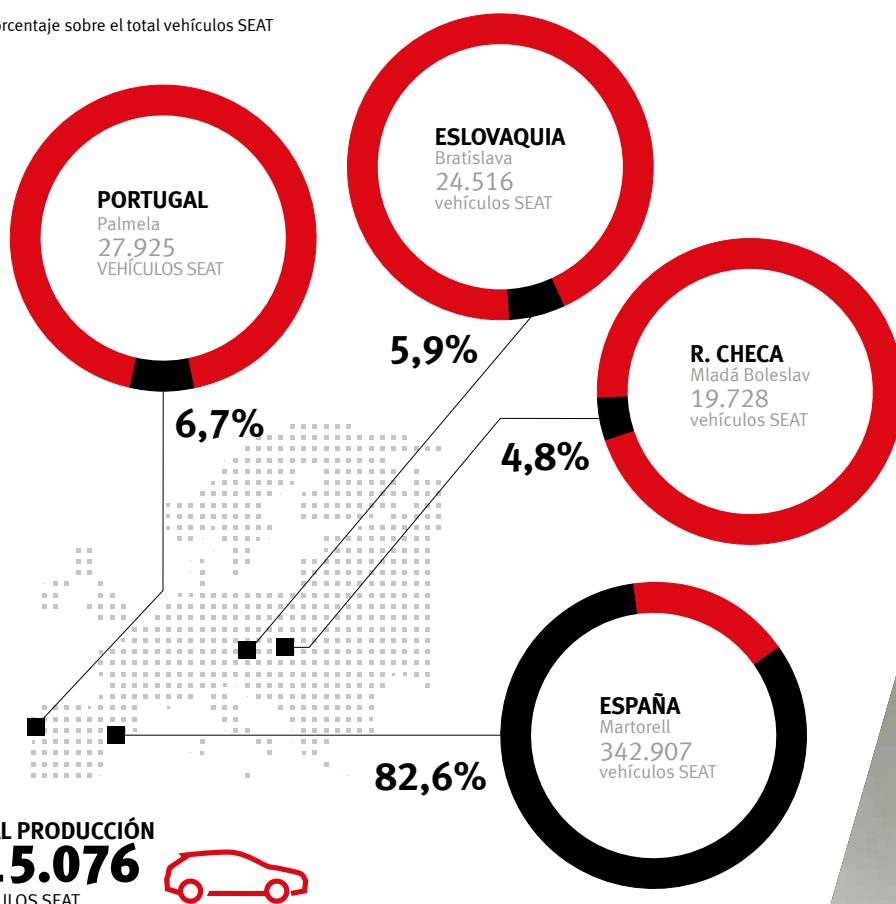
orcentaje sobre el total vehículos SEAT

PORTUGAL
Palmela
27.925
VEHÍCULOS SEAT

6,7%

ESLOVAQUIA
Bratislava
24.516
vehículos SEAT

5,9%

R. CHECA
Mladá Boleslav
19.728
vehículos SEAT

4,8%

ESPAÑA
Martorell
342.907
vehículos SEAT

82,6%

L PRODUCCIÓN
.5.076
ULOS SEAT